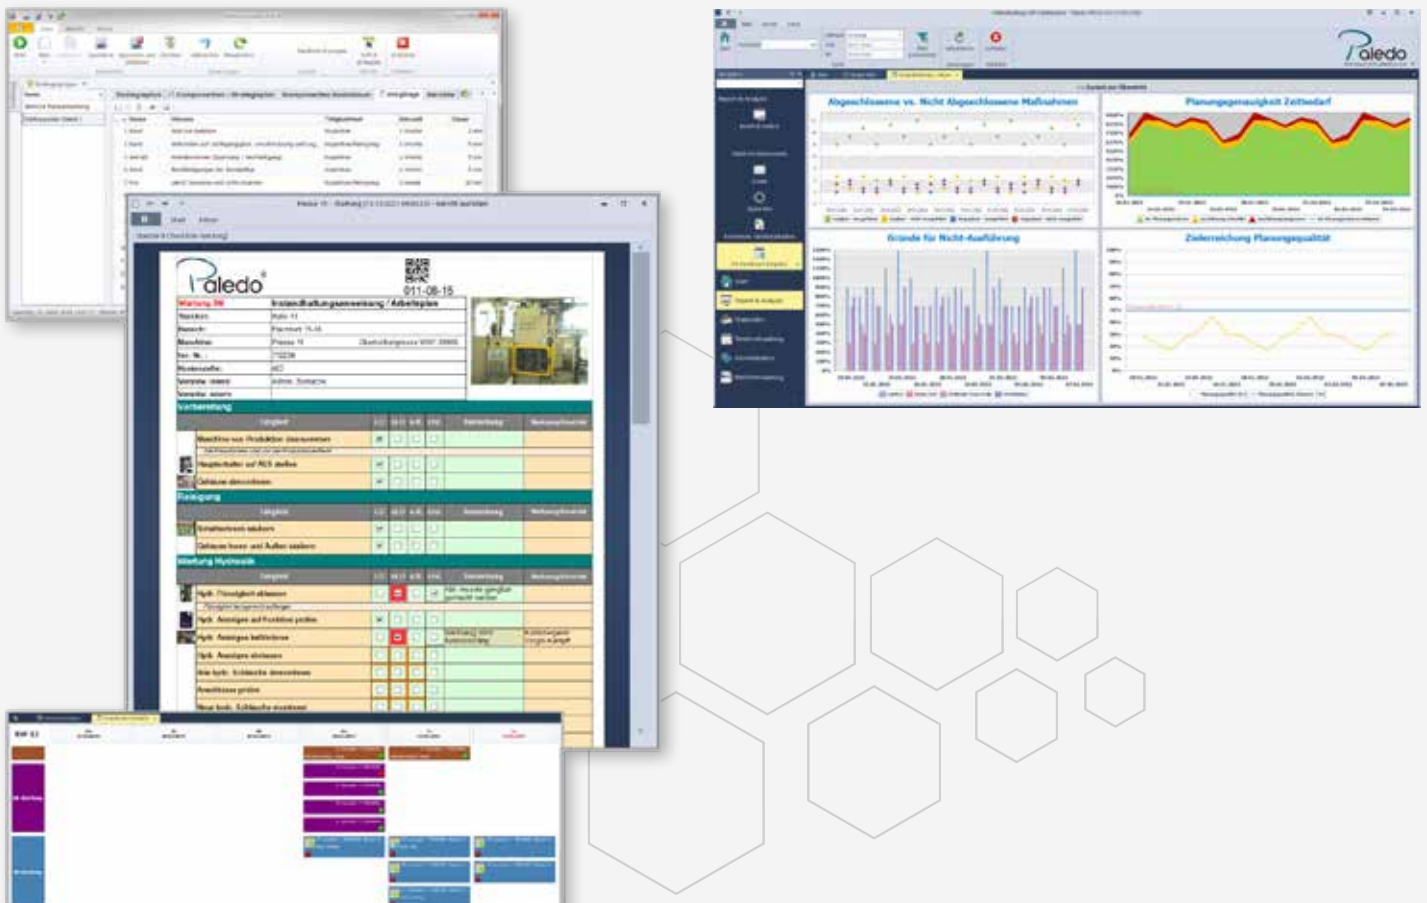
Paledo

011-08-15

| Wartung 3M | Instandhaltungsanweisung / Arbeitsplan |
|---|---|
| Standort: | Halle 11 |
| Bereich: | Fachbereich 15-16 |
| Maschine: | Presse 11 |
| Nr.: | 70236 |

Vorbereitung

Maschine von Produktion übernehmen

Hauptschalter auf AUS stellen

Gehäuse demontieren

Reinigung

Schaltschrank säubern

Gehäuse innen und außen säubern

Wartung Hydraulik

Hydr. Flüssigkeit ablassen

Hydr. Anzeigen auf Funktion prüfen

Hydr. Anzeigen kalibrieren

Hydr. Anzeigen ablesen

Paledo

Abgeschlossene vs. Nicht Abgeschlossene Maßnahmen

Planungsgenauigkeit Zeitbedarf

Gründe für Nicht-Ausführung

Zielerreichung Planungsqualität

KW 33